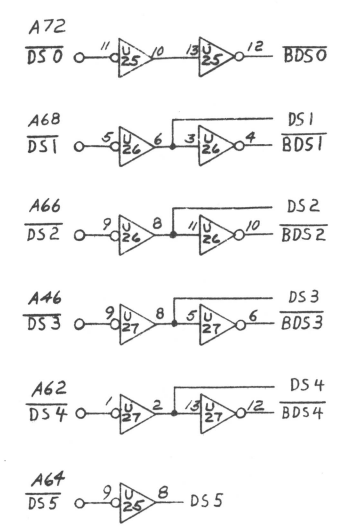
A72
$\overline{DS0}$ 11 U25 10 13 U25 12 $\overline{BDS0}$

A68
$\overline{DS1}$ 5 U26 6 3 U26 4 DS1 $\overline{BDS1}$

A66
$\overline{DS2}$ 9 U26 8 11 U26 10 DS2 $\overline{BDS2}$

A46
$\overline{DS3}$ 9 U27 8 5 U27 6 DS3 $\overline{BDS3}$

A62
$\overline{DS4}$ 1 U27 2 13 U27 12 DS4 $\overline{BDS4}$

A64
$\overline{DS5}$ 9 U25 8 DS5